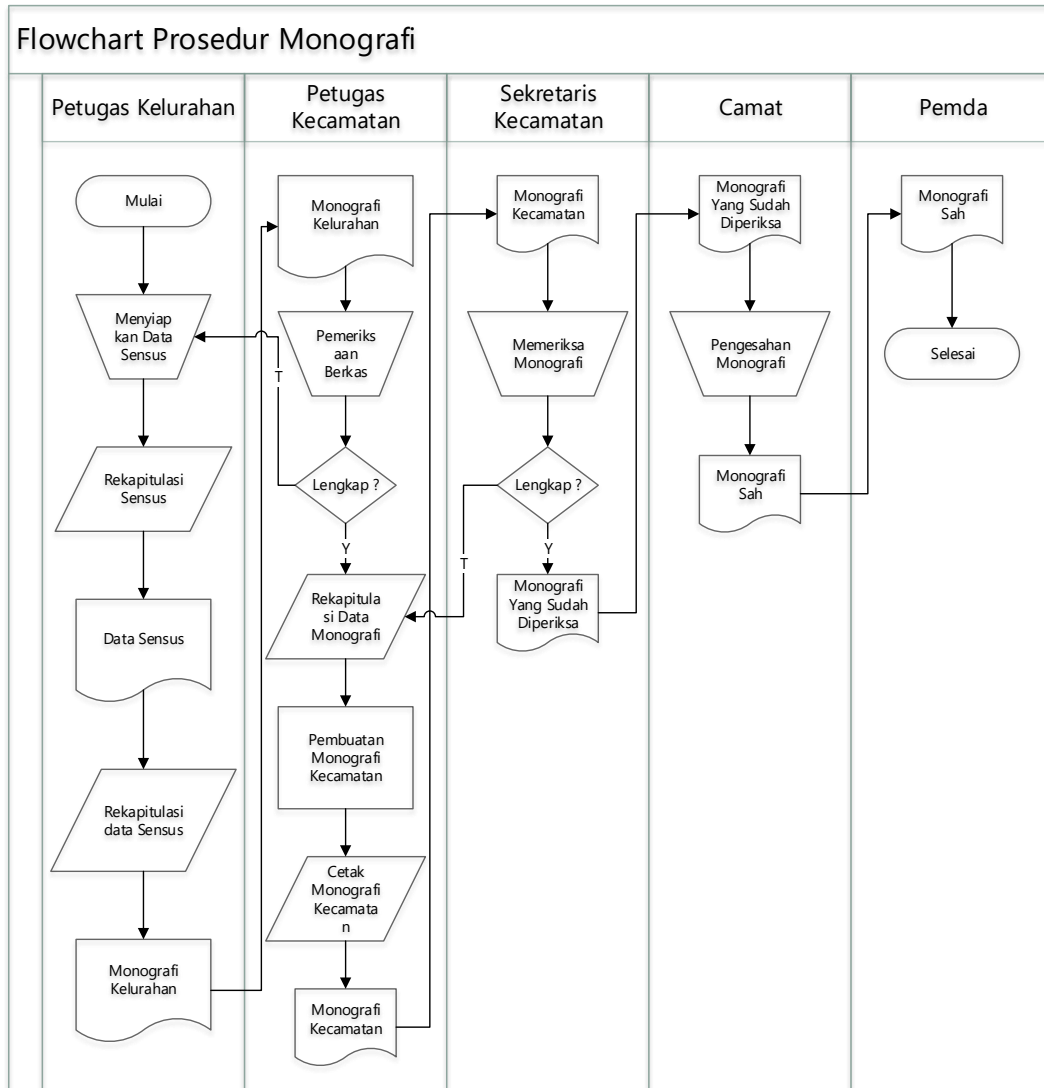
Flowchart Prosedur Monografi

Petugas Kelurahan

Mulai

Menyiap kan Data Sensus

Rekapitulasi Sensus

Data Sensus

Rekapitulasi data Sensus

Monografi Kelurahan

Petugas Kecamatan

Monografi Kelurahan

Pemeriks aan Berkas

T

Lengkap ?

Y

Rekapitula si Data Monografi

Pembuatan Monografi Kecamatan

Cetak Monografi Kecamata n

Monografi Kecamatan

Sekretaris Kecamatan

Monografi Kecamatan

Memeriksa Monografi

Lengkap ?

T

Y

Monografi Yang Sudah Diperiksa

Camat

Monografi Yang Sudah Diperiksa

Pengesahan Monografi

Monografi Sah

Pemda

Monografi Sah

Selesai